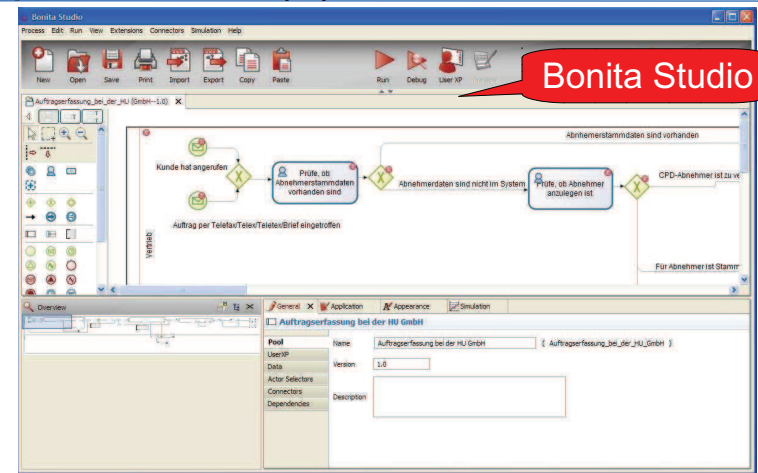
Bonita Studio

Process Edit Run View Extensions Connectors Simulation Help

New Open Save Print Import Export Copy Paste Run Debug User XP

Bonita Studio

Auftragserfassung_bei_der_HU (GmbH--1.0)

Abnehmerstammdaten sind vorhanden

Kunde hat angerufen

Prüfe, ob Abnehmerstammdaten vorhanden sind

Abnehmerdaten sind nicht im System

Prüfe, ob Abnehmer anzulegen ist

CPD-Abnehmer ist zu ve

Auftrag per Telefax/Telex/Teletex/Brief eingetroffen

Vertrieb

Für Abnehmer ist Stamm

Overview

General Application Appearance Simulation

Auftragserfassung bei der HU GmbH

Pool
UserXP
Data
Actor Selectors
Connectors
Dependencies

Name Auftragserfassung bei der HU GmbH ( Auftragserfassung_bei_der_HU_GmbH )

Version: 1.0

Description